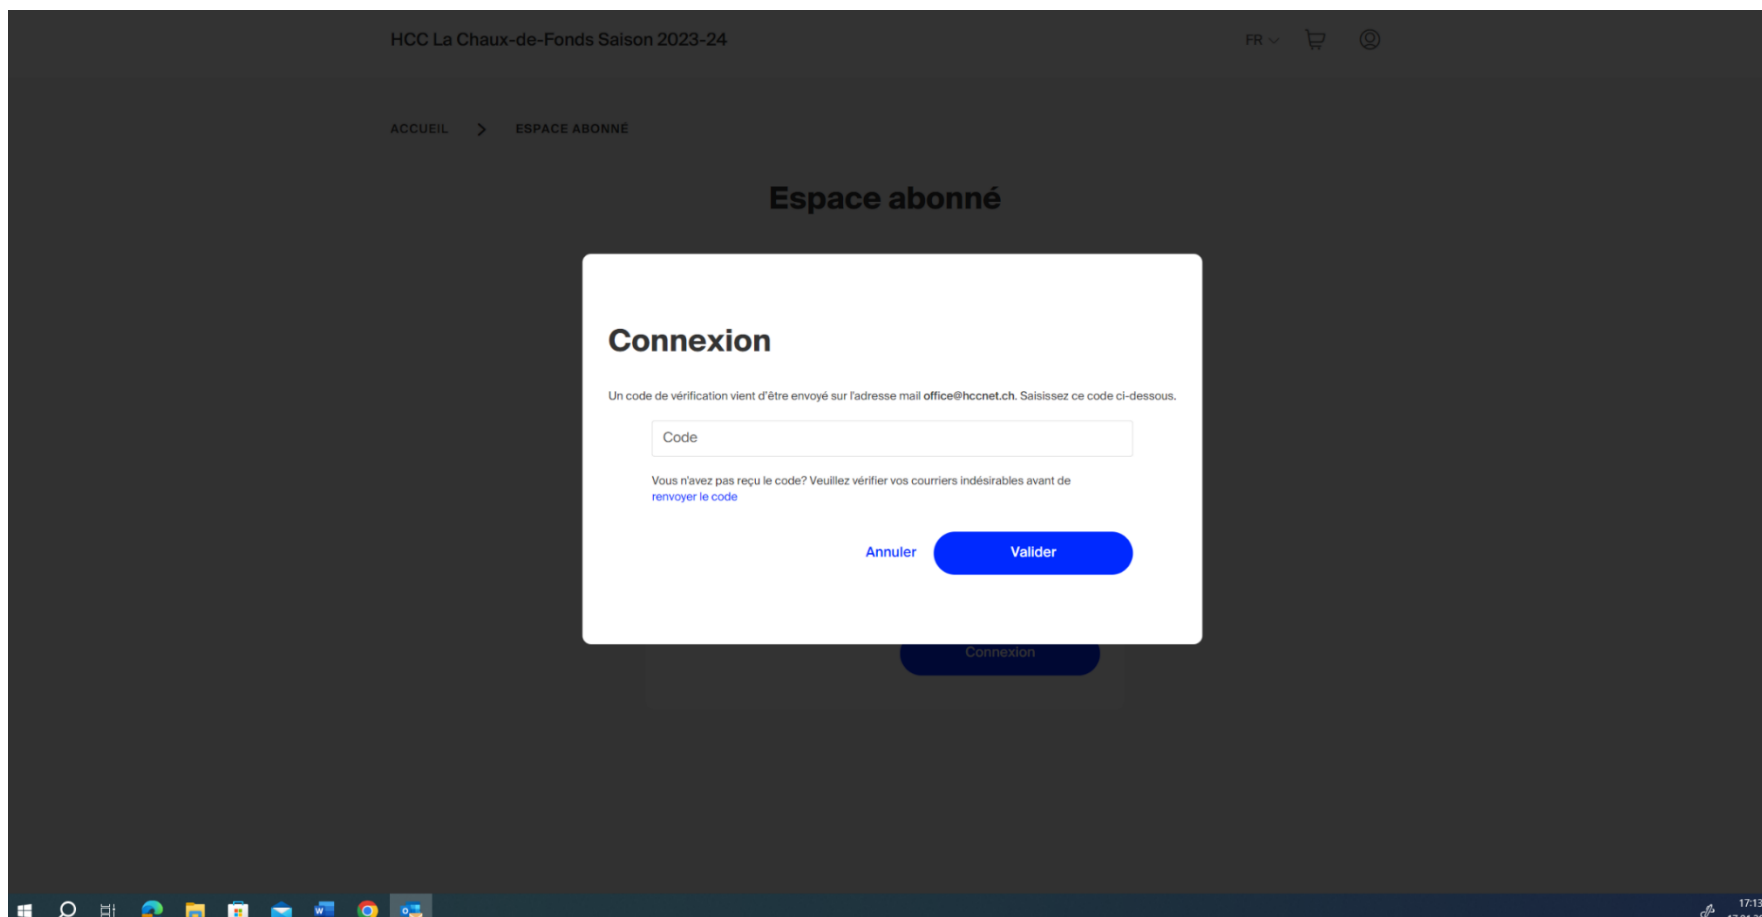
HCC La Chaux-de-Fonds Saison 2023-24

FR

ACCUEIL > ESPACE ABONNÉ

Espace abonné

Connexion

Un code de vérification vient d'être envoyé sur l'adresse mail office@hccnet.ch. Saisissez ce code ci-dessous.

Code

Vous n'avez pas reçu le code? Veuillez vérifier vos courriers indésirables avant de renvoyer le code

Annuler

Valider

Connexion

17:13